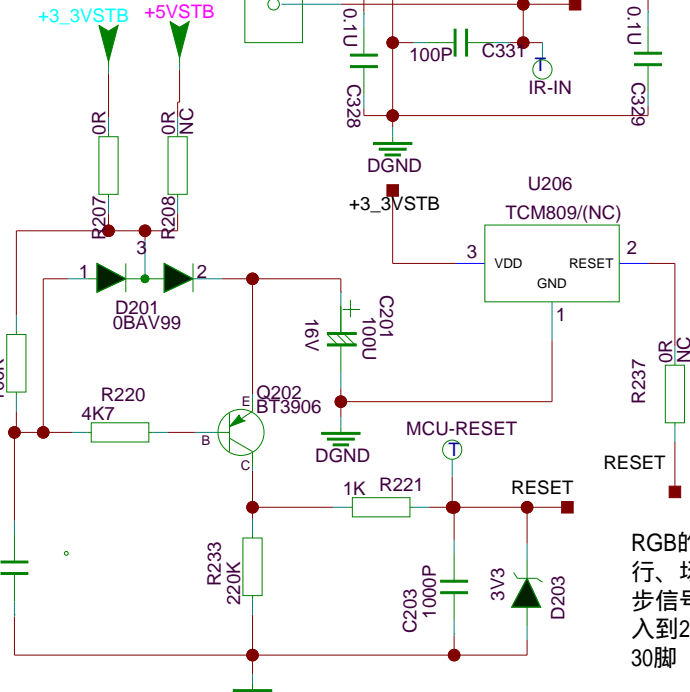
+3_3VSTB
+5VSTB
0.1U
C328
100P
C331
IR-IN
0.1U
C329
DGND
0R
R207
0R
NC
R208
U206
+3_3VSTB
TCM809/(NC)
3
VDD
RESET
2
GND
1
3
1
2
D201
0BAV99
C201
100U
16V
0R
NC
R237
R220
4K7
Q202
BT3906
E
B
C
DGND
MCU-RESET
RESET
1K
R221
RESET
R233
220K
C203
1000P
3V3
D203
RGB的
行、场
步信号
入到2
30脚